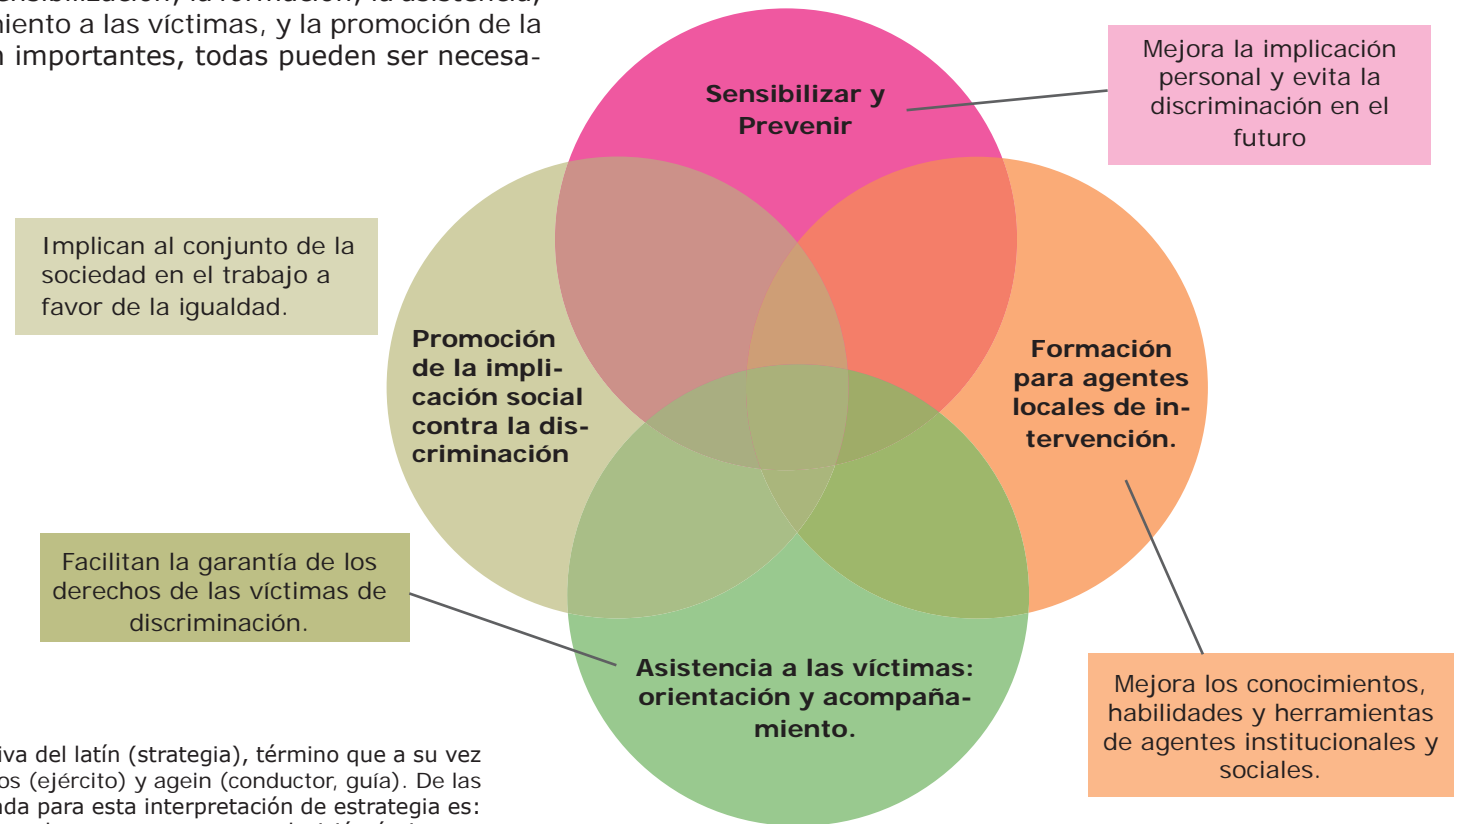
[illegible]
niento a las víctimas, y la promoción de la
n importantes, todas pueden ser necesa-

Sensibilizar y Prevenir

Mejora la implicación personal y evita la discriminación en el futuro

Implican al conjunto de la sociedad en el trabajo a favor de la igualdad.

Promoción de la implicación social contra la discriminación

Formación para agentes locales de intervención.

Facilitan la garantía de los derechos de las víctimas de discriminación.

Asistencia a las víctimas: orientación y acompañamiento.

Mejora los conocimientos, habilidades y herramientas de agentes institucionales y sociales.

iva del latín (strategia), término que a su vez
os (ejército) y agein (conductor, guía). De las
nda para esta interpretación de estrategia es:
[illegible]